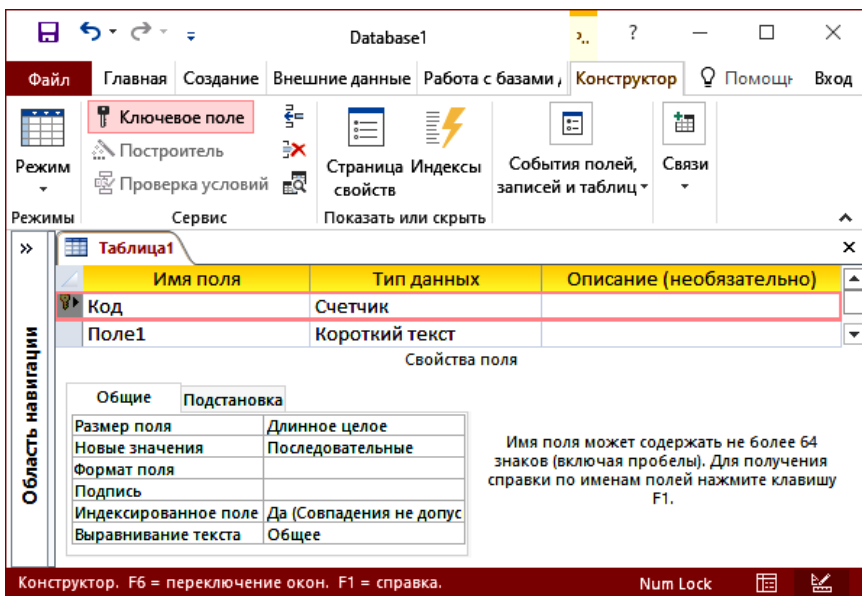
Database1

?

Файл | Главная | Создание | Внешние данные | Работа с базами , | Конструктор | Помощь | Вход

Режим
Режимы

Ключевое поле
Построитель
Проверка условий
Сервис

Страница свойств
Индексы
Показать или скрыть

События полей, записей и таблиц

Связи

»
Область навигации

Таблица1

| Имя поля | Тип данных | Описание (необязательно) |
|---|---|---|
| Код | Счетчик | |
| Поле1 | Короткий текст | |

Свойства поля

Общие | Подстановка

| | |
|---|---|
| Размер поля | Длинное целое |
| Новые значения | Последовательные |
| Формат поля | |
| Подпись | |
| Индексированное поле | Да (Совпадения не допус |
| Выравнивание текста | Общее |

Имя поля может содержать не более 64 знаков (включая пробелы). Для получения справки по именам полей нажмите клавишу F1.

Конструктор. F6 = переключение окон. F1 = справка.

Num Lock